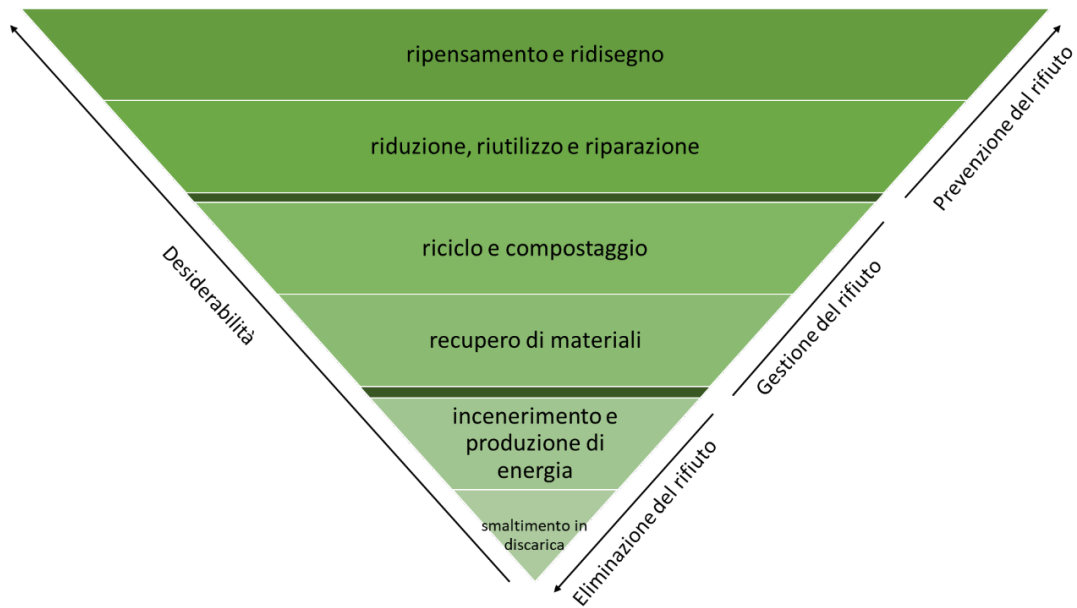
ripensamento e ridisegno

riduzione, riutilizzo e riparazione

riciclo e compostaggio

recupero di materiali

incenerimento e produzione di energia

smaltimento in discarica

Desiderabilità

Prevenzione del rifiuto

Gestione del rifiuto

Eliminazione del rifiuto